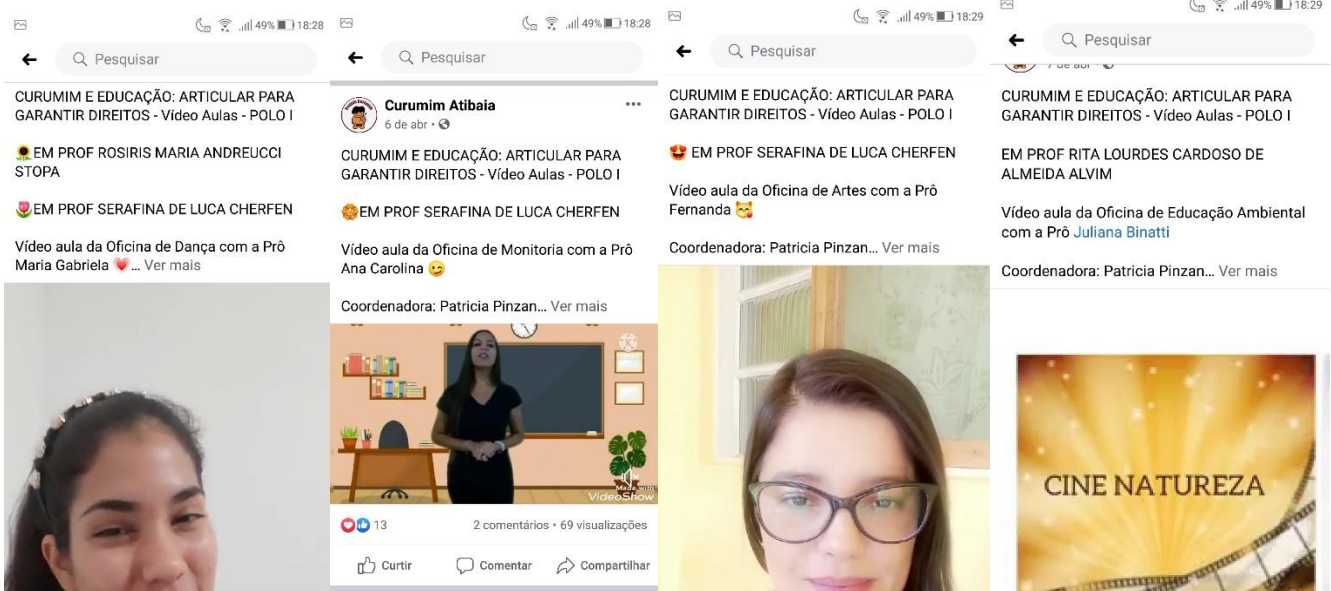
49% 18:28

Pesquisar

CURUMIM E EDUCAÇÃO: ARTICULAR PARA GARANTIR DIREITOS - Vídeo Aulas - POLO I

🌻EM PROF ROSIRIS MARIA ANDREUCCI STOPA

🌷EM PROF SERAFINA DE LUCA CHERFEN

Vídeo aula da Oficina de Dança com a Prô Maria Gabriela 💗... Ver mais

49% 18:28

Pesquisar

Curumim Atibaia
6 de abr

CURUMIM E EDUCAÇÃO: ARTICULAR PARA GARANTIR DIREITOS - Vídeo Aulas - POLO I

🌼EM PROF SERAFINA DE LUCA CHERFEN

Vídeo aula da Oficina de Monitoria com a Prô Ana Carolina 😉

Coordenadora: Patricia Pinzan... Ver mais

Made with VideoShow

13

2 comentários • 69 visualizações

Curtir

Comentar

Compartilhar

49% 18:29

Pesquisar

CURUMIM E EDUCAÇÃO: ARTICULAR PARA GARANTIR DIREITOS - Vídeo Aulas - POLO I

😍 EM PROF SERAFINA DE LUCA CHERFEN

Vídeo aula da Oficina de Artes com a Prô Fernanda 😻

Coordenadora: Patricia Pinzan... Ver mais

49% 18:29

Pesquisar

7 de abr

CURUMIM E EDUCAÇÃO: ARTICULAR PARA GARANTIR DIREITOS - Vídeo Aulas - POLO I

EM PROF RITA LOURDES CARDOSO DE ALMEIDA ALVIM

Vídeo aula da Oficina de Educação Ambiental com a Prô Juliana Binatti

Coordenadora: Patricia Pinzan... Ver mais

CINE NATUREZA